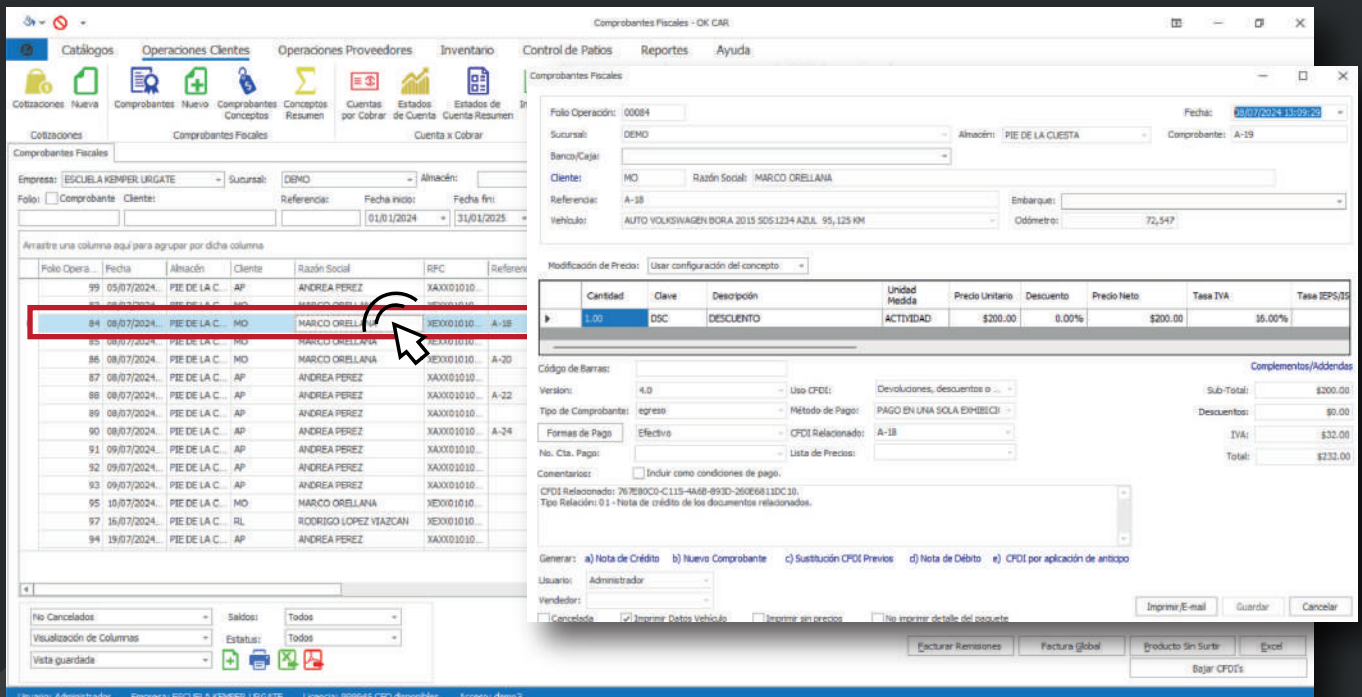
Comprobantes Fiscales - OK CAR

Catálogos Operaciones Clientes Operaciones Proveedores Inventario Control de Patios Reportes Ayuda

Cotizaciones Nueva Comprobantes Nuevo Comprobantes Conceptos Conceptos Resumen Cuentas por Cobrar Estados de Cuenta Estados de Cuenta Resumen

Cotizaciones Comprobantes Fiscales Cuenta x Cobrar

Comprobantes Fiscales

Empresa: ESCUELA KEMPER URGATE Sucursal: DEMO Almacén:
Folio: Comprobante Cliente: Referencia: Fecha inicio: 01/01/2024 Fecha fin: 31/01/2025

Arrastre una columna aquí para agrupar por dicha columna

| Folio Opera... | Fecha | Almacén | Cliente | Razón Social | RFC | Referen |
|---|---|---|---|---|---|---|
| 99 | 05/07/2024... | PIE DE LA C... | AP | ANDREA PEREZ | XAXX01010... | |
| 84 | 08/07/2024... | PIE DE LA C... | MO | MARCO ORELLANA | XEXX01010... | A-18 |
| 86 | 08/07/2024... | PIE DE LA C... | MO | MARCO ORELLANA | XEXX01010... | A-20 |
| 87 | 08/07/2024... | PIE DE LA C... | AP | ANDREA PEREZ | XAXX01010... | |
| 88 | 08/07/2024... | PIE DE LA C... | AP | ANDREA PEREZ | XAXX01010... | A-22 |
| 89 | 08/07/2024... | PIE DE LA C... | AP | ANDREA PEREZ | XAXX01010... | |
| 90 | 08/07/2024... | PIE DE LA C... | AP | ANDREA PEREZ | XAXX01010... | A-24 |
| 91 | 09/07/2024... | PIE DE LA C... | AP | ANDREA PEREZ | XAXX01010... | |
| 92 | 09/07/2024... | PIE DE LA C... | AP | ANDREA PEREZ | XAXX01010... | |
| 93 | 09/07/2024... | PIE DE LA C... | AP | ANDREA PEREZ | XAXX01010... | |
| 95 | 10/07/2024... | PIE DE LA C... | MO | MARCO ORELLANA | XEXX01010... | |
| 97 | 16/07/2024... | PIE DE LA C... | RL | RODRIGO LOPEZ VIAZCAN | XEXX01010... | |
| 94 | 19/07/2024... | PIE DE LA C... | AP | ANDREA PEREZ | XAXX01010... | |

No Cancelados Saldos: Todos
Visualización de Columnas Estatus: Todos
Vista guardada

Comprobantes Fiscales

Folio Operación: 00084 Fecha: 08/07/2024 13:09:29
Sucursal: DEMO Almacén: PIE DE LA CUESTA Comprobante: A-19
Banco/Caja:
Cliente: MO Razón Social: MARCO ORELLANA
Referencia: A-18 Embarque:
Vehículo: AUTO VOLKSWAGEN BORA 2015 SDS1234 AZUL 95,125 KM Odómetro: 72,547

Modificación de Precio: Usar configuración del concepto

| Cantidad | Clave | Descripción | Unidad Medida | Precio Unitario | Descuento | Precio Neto | Tasa IVA | Tasa IEPS/IS |
|---|---|---|---|---|---|---|---|---|
| 1.00 | DSC | DESCUENTO | ACTIVIDAD | $200.00 | 0.00% | $200.00 | 16.00% | |

Código de Barras: Complementos/Addendas
Version: 4.0 Uso CFDI: Devoluciones, descuentos o ... Sub-Total: $200.00
Tipo de Comprobante: egreso Método de Pago: PAGO EN UNA SOLA EXHIBICI Descuentos: $0.00
Formas de Pago Efectivo CFDI Relacionado: A-18 IVA: $32.00
No. Cta. Pago: Lista de Precios: Total: $232.00
Comentarios: Incluir como condiciones de pago.
CFDI Relacionado: 767E80C0-C115-4A6B-893D-260E6811DC10.
Tipo Relación: 01 - Nota de crédito de los documentos relacionados.

Generar: a) Nota de Crédito b) Nuevo Comprobante c) Sustitución CFDI Previos d) Nota de Débito e) CFDI por aplicación de anticipo
Usuario: Administrador
Vendedor:
Cancelada Imprimir Datos Vehículo Imprimir sin precios No imprimir detalle del paquete
Imprimir/E-mail Guardar Cancelar

Facturar Remisiones Factura Global Producto Sin Surtir Excel
Bajar CFDI's